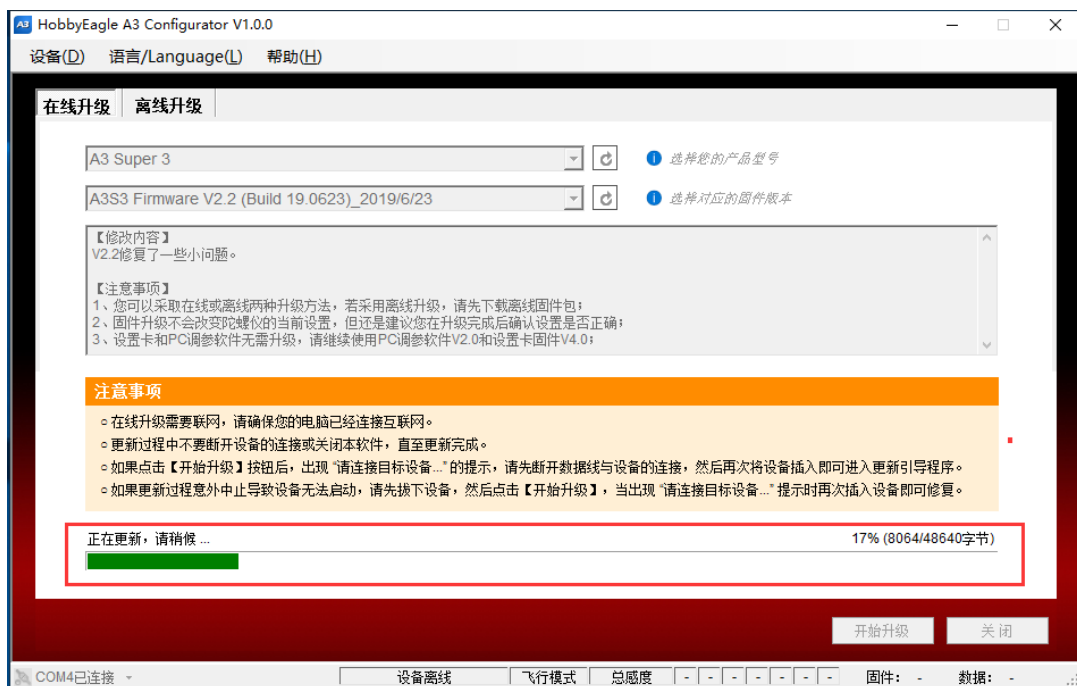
A3 HobbyEagle A3 Configurator V1.0.0

设备(D) 语言/Language(L) 帮助(H)

在线升级 离线升级

A3 Super 3

选择您的产品型号

A3S3 Firmware V2.2 (Build 19.0623)_2019/6/23

选择对应的固件版本

【修改内容】
V2.2修复了一些小问题。

【注意事项】
1、您可以采取在线或离线两种升级方法，若采用离线升级，请先下载离线固件包；
2、固件升级不会改变陀螺仪的当前设置，但还是建议您在升级完成后确认设置是否正确；
3、设置卡和PC调参软件无需升级，请继续使用PC调参软件V2.0和设置卡固件V4.0；

注意事项

○ 在线升级需要联网，请确保您的电脑已经连接互联网。
○ 更新过程中不要断开设备的连接或关闭本软件，直至更新完成。
○ 如果点击【开始升级】按钮后，出现"请连接目标设备..."的提示，请先断开数据线与设备的连接，然后再次将设备插入即可进入更新引导程序。
○ 如果更新过程意外中止导致设备无法启动，请先拔下设备，然后点击【开始升级】，当出现"请连接目标设备..."提示时再次插入设备即可修复。

正在更新，请稍候 ...

17% (8064/48640字节)

开始升级 关闭

COM4已连接 设备离线 飞行模式 总感度 - - - - - - 固件: - 数据: -